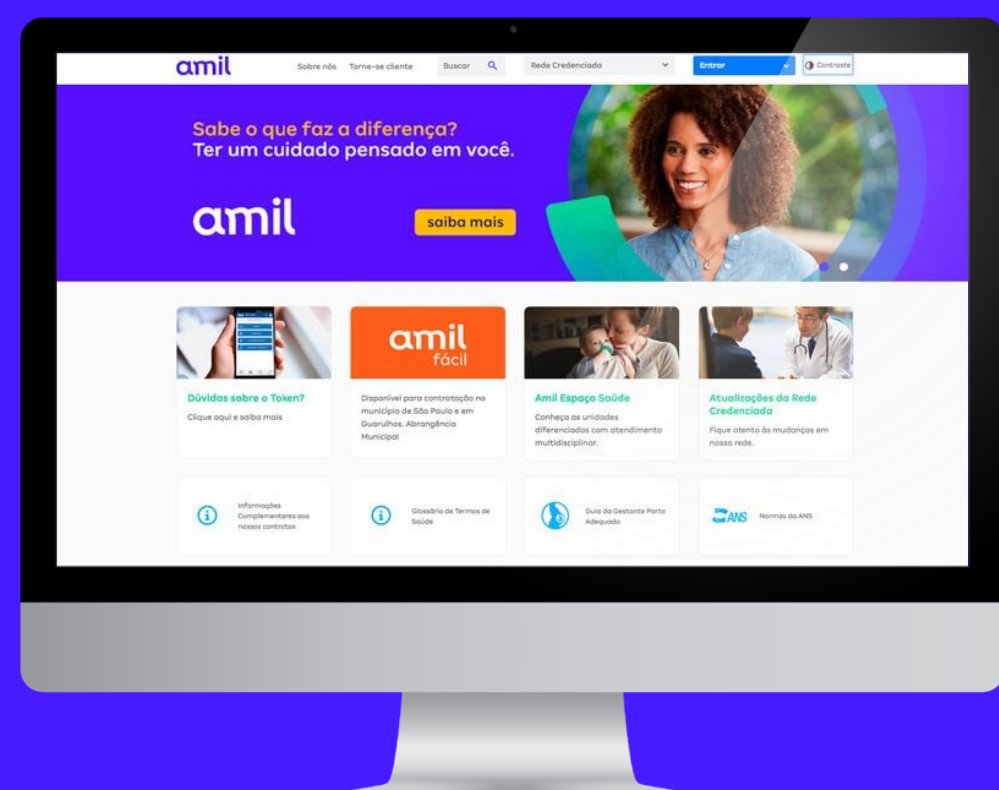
amil
Sobre nós Torne-se cliente
Buscar
Rede Credenciada
Entrar
Contraste

Sabe o que faz a diferença?
Ter um cuidado pensado em você.

amil
saiba mais

amil
fácil

Dúvidas sobre o Token?
Clique aqui e saiba mais

Disponível para contratação no município de São Paulo e em Guarulhos. Abrangência Municipal

Amil Espaço Saúde
Conheça as unidades diferenciadas com atendimento multidisciplinar.

Atualizações da Rede Credenciada
Fique atento às mudanças em nossa rede.

Informações Complementares aos nossos contratos

Glossário de Termos de Saúde

Guia da Gestante Parto Adequado

ANS Normas da ANS